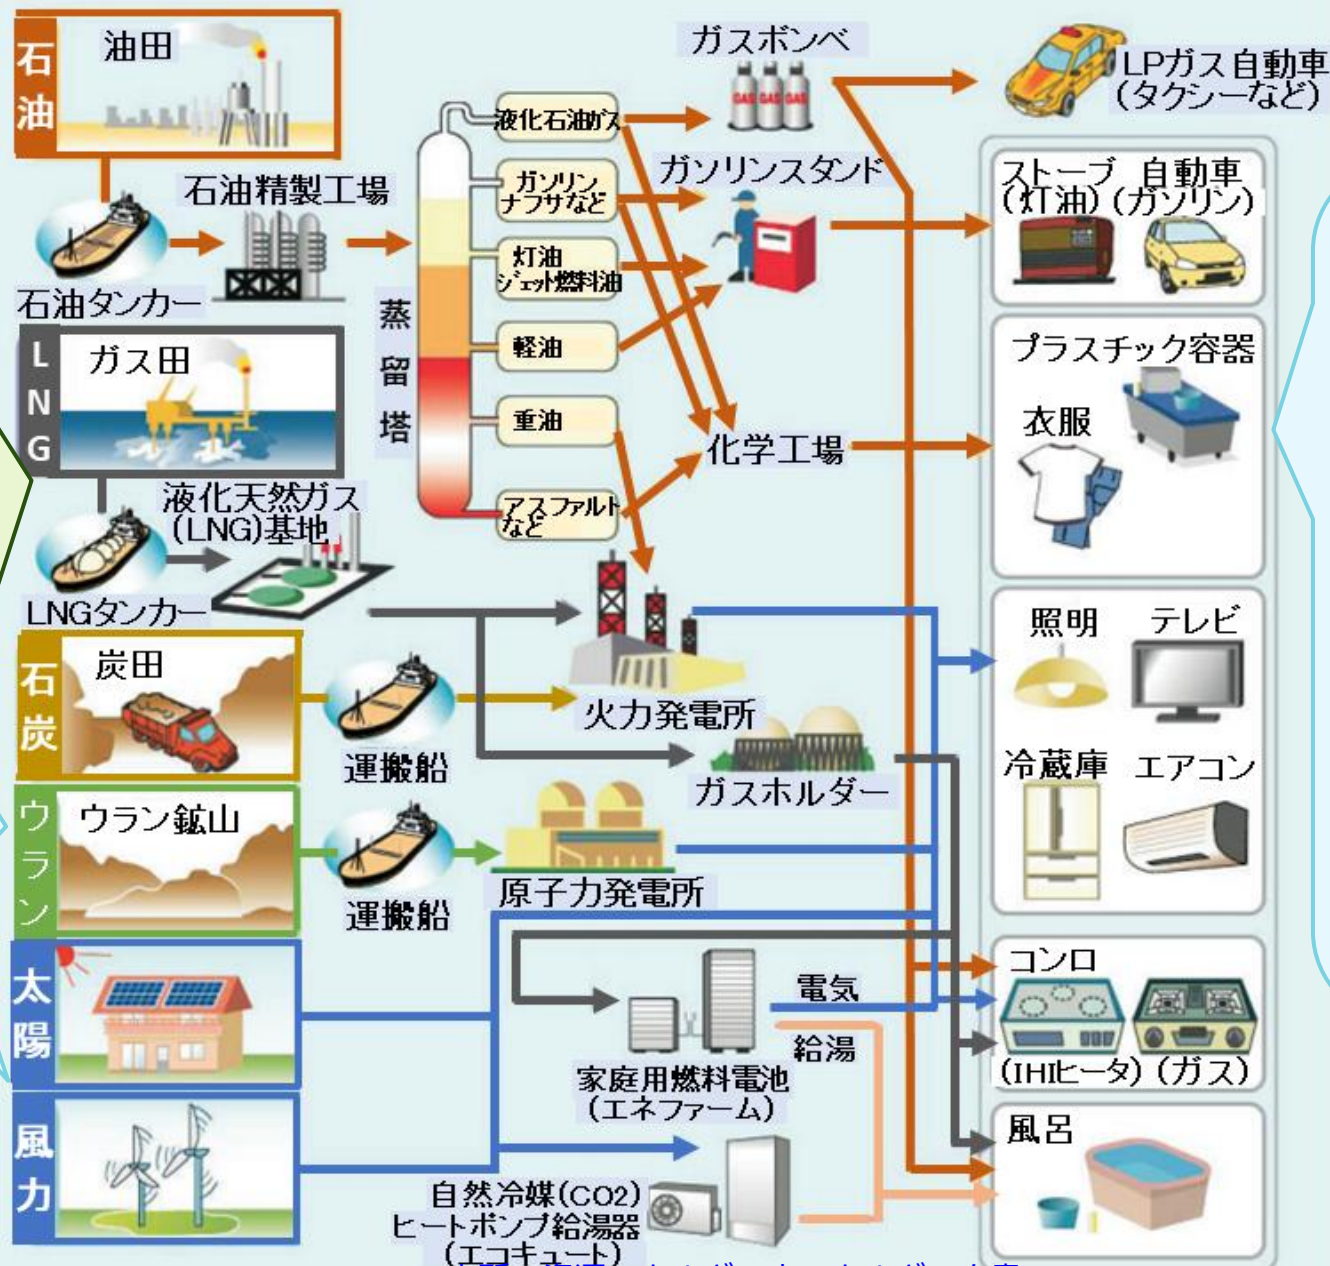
石油
油田
石油精製工場
石油タンカー
LNG
ガス田
液化天然ガス(LNG)基地
LNGタンカー
石炭
炭田
運搬船
ウラン
ウラン鉱山
運搬船
太陽
風力
蒸留塔
液化石油ガス
ガソリン ナフサなど
灯油 ジェット燃料油
軽油
重油
アスファルトなど
ガスボンベ
ガソリンスタンド
化学工場
火力発電所
ガスホルダー
原子力発電所
家庭用燃料電池(エネファーム)
電気
給湯
自然冷媒($CO_2$)ヒートポンプ給湯器(エコキュート)
LPガス自動車(タクシーなど)
ストーブ(灯油)
自動車(ガソリン)
プラスチック容器
衣服
照明
テレビ
冷蔵庫
エアコン
コンロ
(IHヒータ)(ガス)
風呂
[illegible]